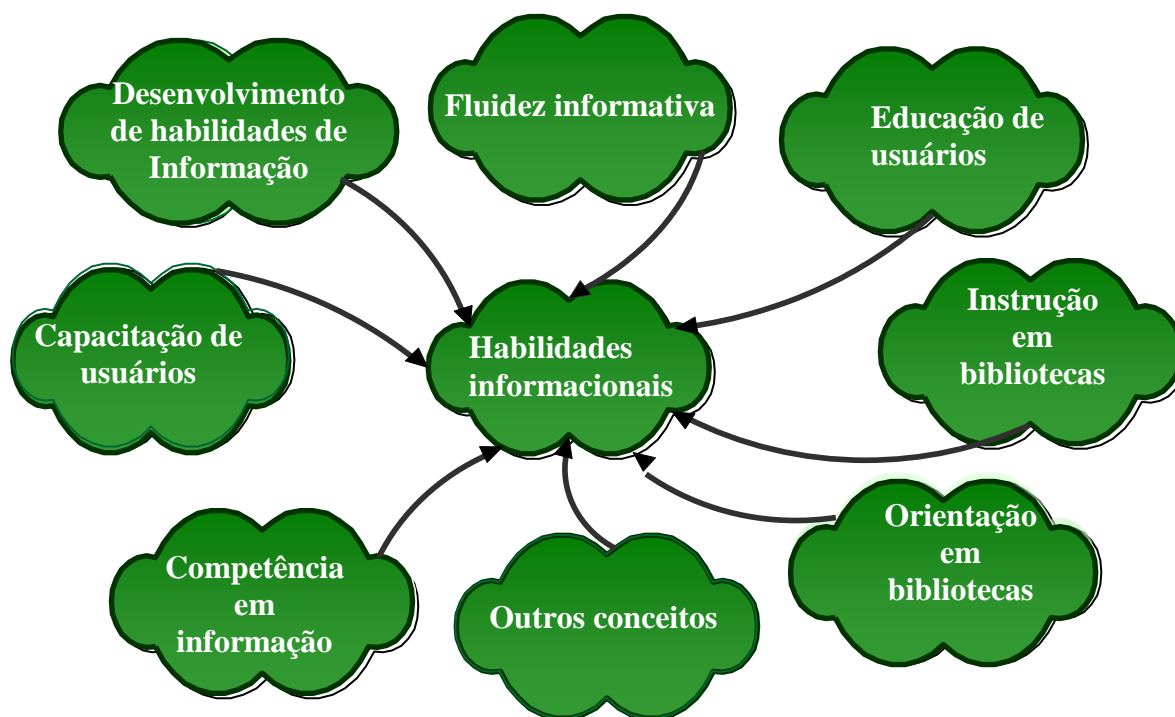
Desenvolvimento de habilidades de Informação

Fluidez informativa

Educação de usuários

Capacitação de usuários

Habilidades informacionais

Instrução em bibliotecas

Orientação em bibliotecas

Competência em informação

Outros conceitos